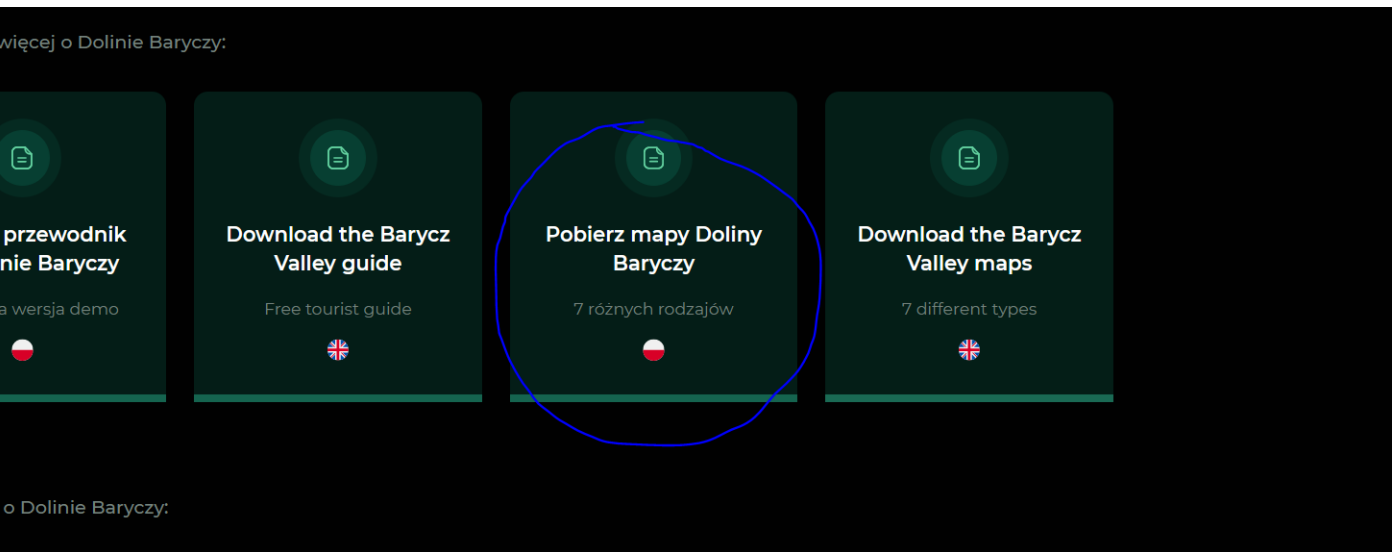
więcej o Dolinie Baryczy:

przewodnik nie Baryczy

a wersja demo

Download the Barycz Valley guide

Free tourist guide

Pobierz mapy Doliny Baryczy

7 różnych rodzajów

Download the Barycz Valley maps

7 different types

o Dolinie Baryczy: